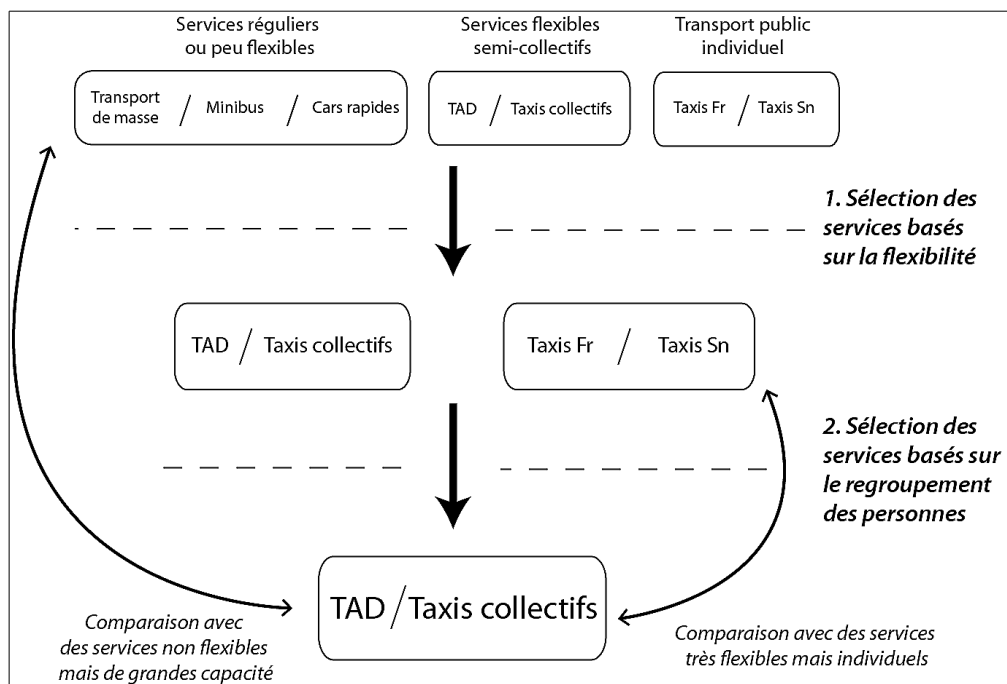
Services réguliers ou peu flexibles

Services flexibles semi-collectifs

Transport public individuel

Transport de masse / Minibus / Cars rapides

TAD / Taxis collectifs

Taxis Fr / Taxis Sn

1. Sélection des services basés sur la flexibilité

TAD / Taxis collectifs

Taxis Fr / Taxis Sn

2. Sélection des services basés sur le regroupement des personnes

TAD / Taxis collectifs

Comparaison avec des services non flexibles mais de grandes capacité

Comparaison avec des services très flexibles mais individuels